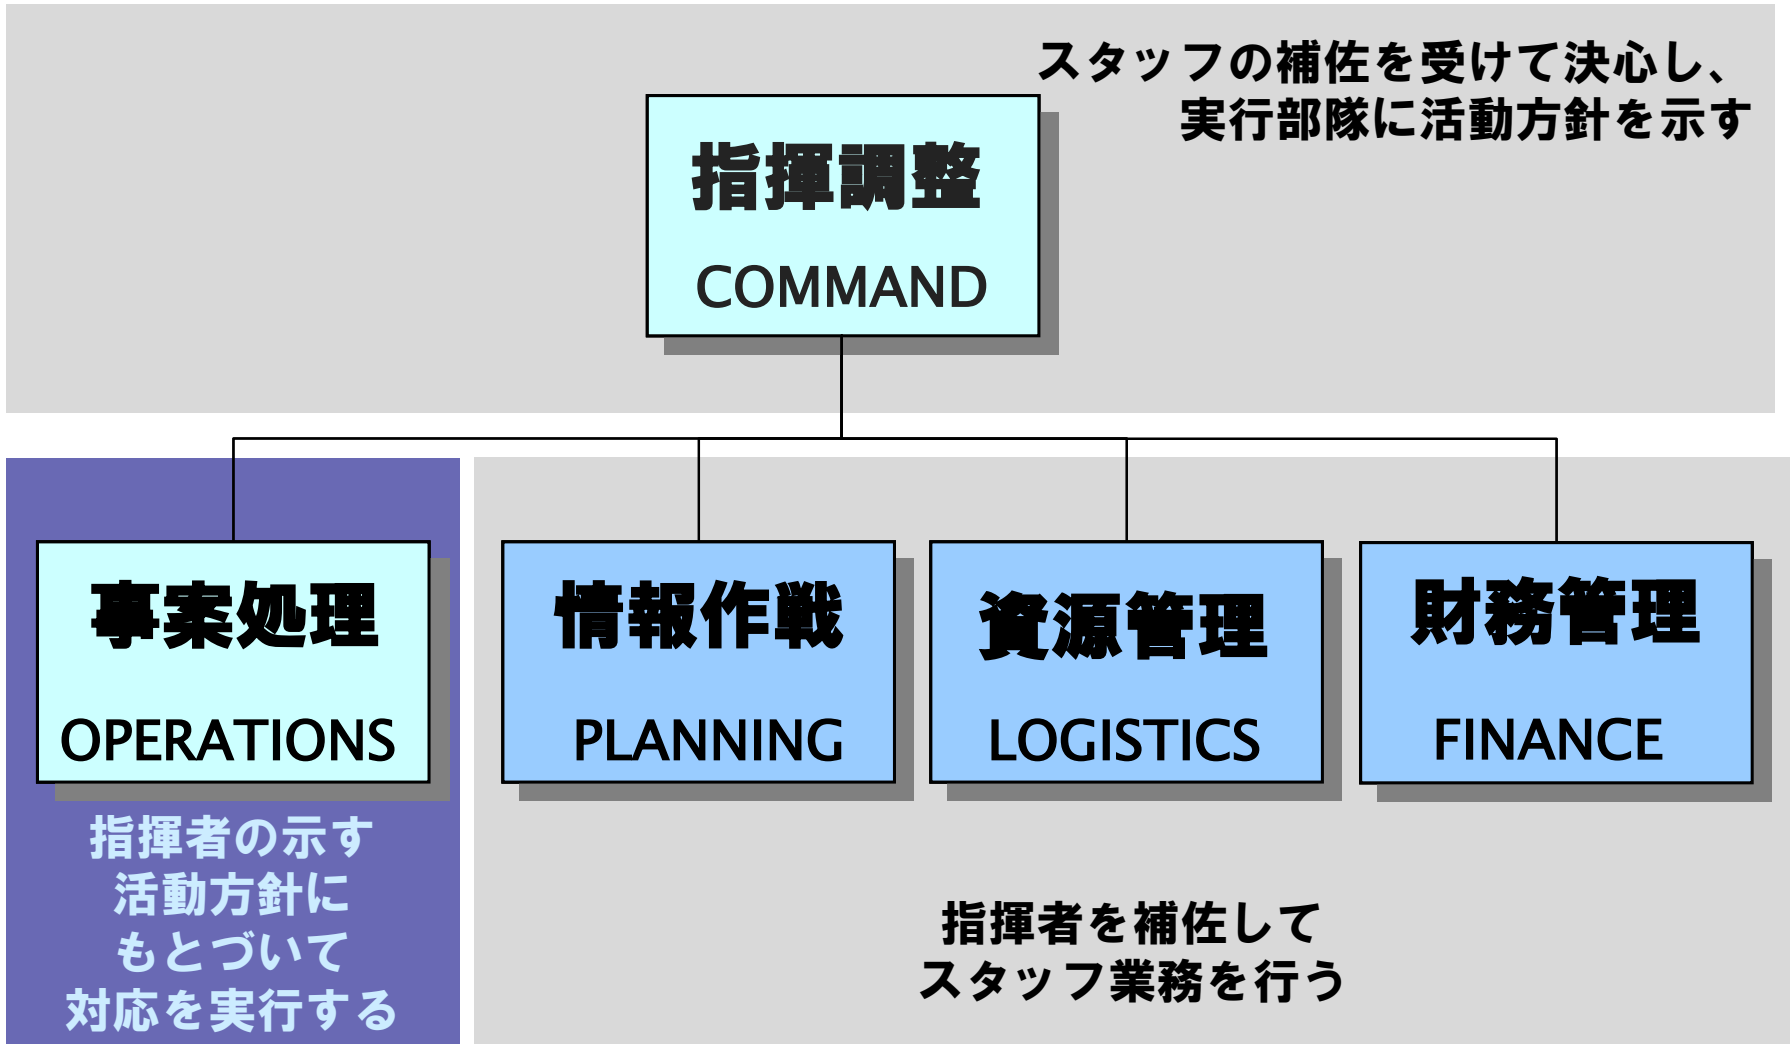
スタッフの補佐を受けて決心し、
実行部隊に活動方針を示す

指揮調整
COMMAND

事案処理
OPERATIONS

情報作戦
PLANNING

資源管理
LOGISTICS

財務管理
FINANCE

指揮者の示す活動方針にもとづいて対応を実行する

指揮者を補佐してスタッフ業務を行う